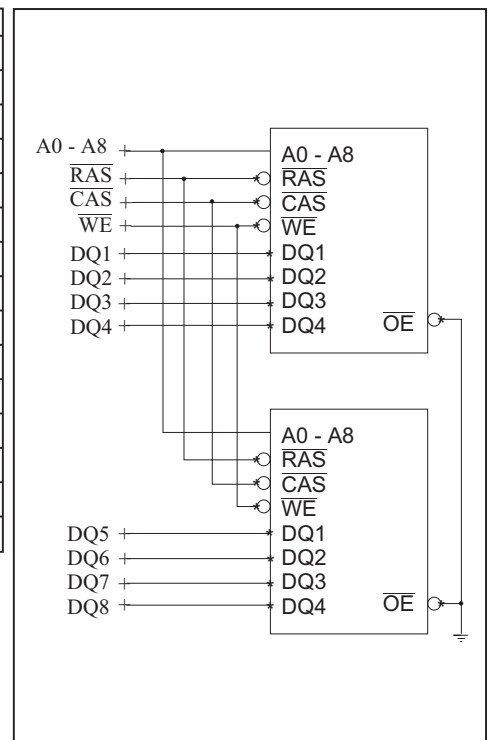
A0 - A8
$\overline{RAS}$
$\overline{CAS}$
$\overline{WE}$
DQ1
DQ2
DQ3
DQ4

A0 - A8
$\overline{RAS}$
$\overline{CAS}$
$\overline{WE}$
DQ1
DQ2
DQ3
DQ4
$\overline{OE}$

A0 - A8
$\overline{RAS}$
$\overline{CAS}$
$\overline{WE}$
DQ1
DQ2
DQ3
DQ4
$\overline{OE}$

DQ5
DQ6
DQ7
DQ8